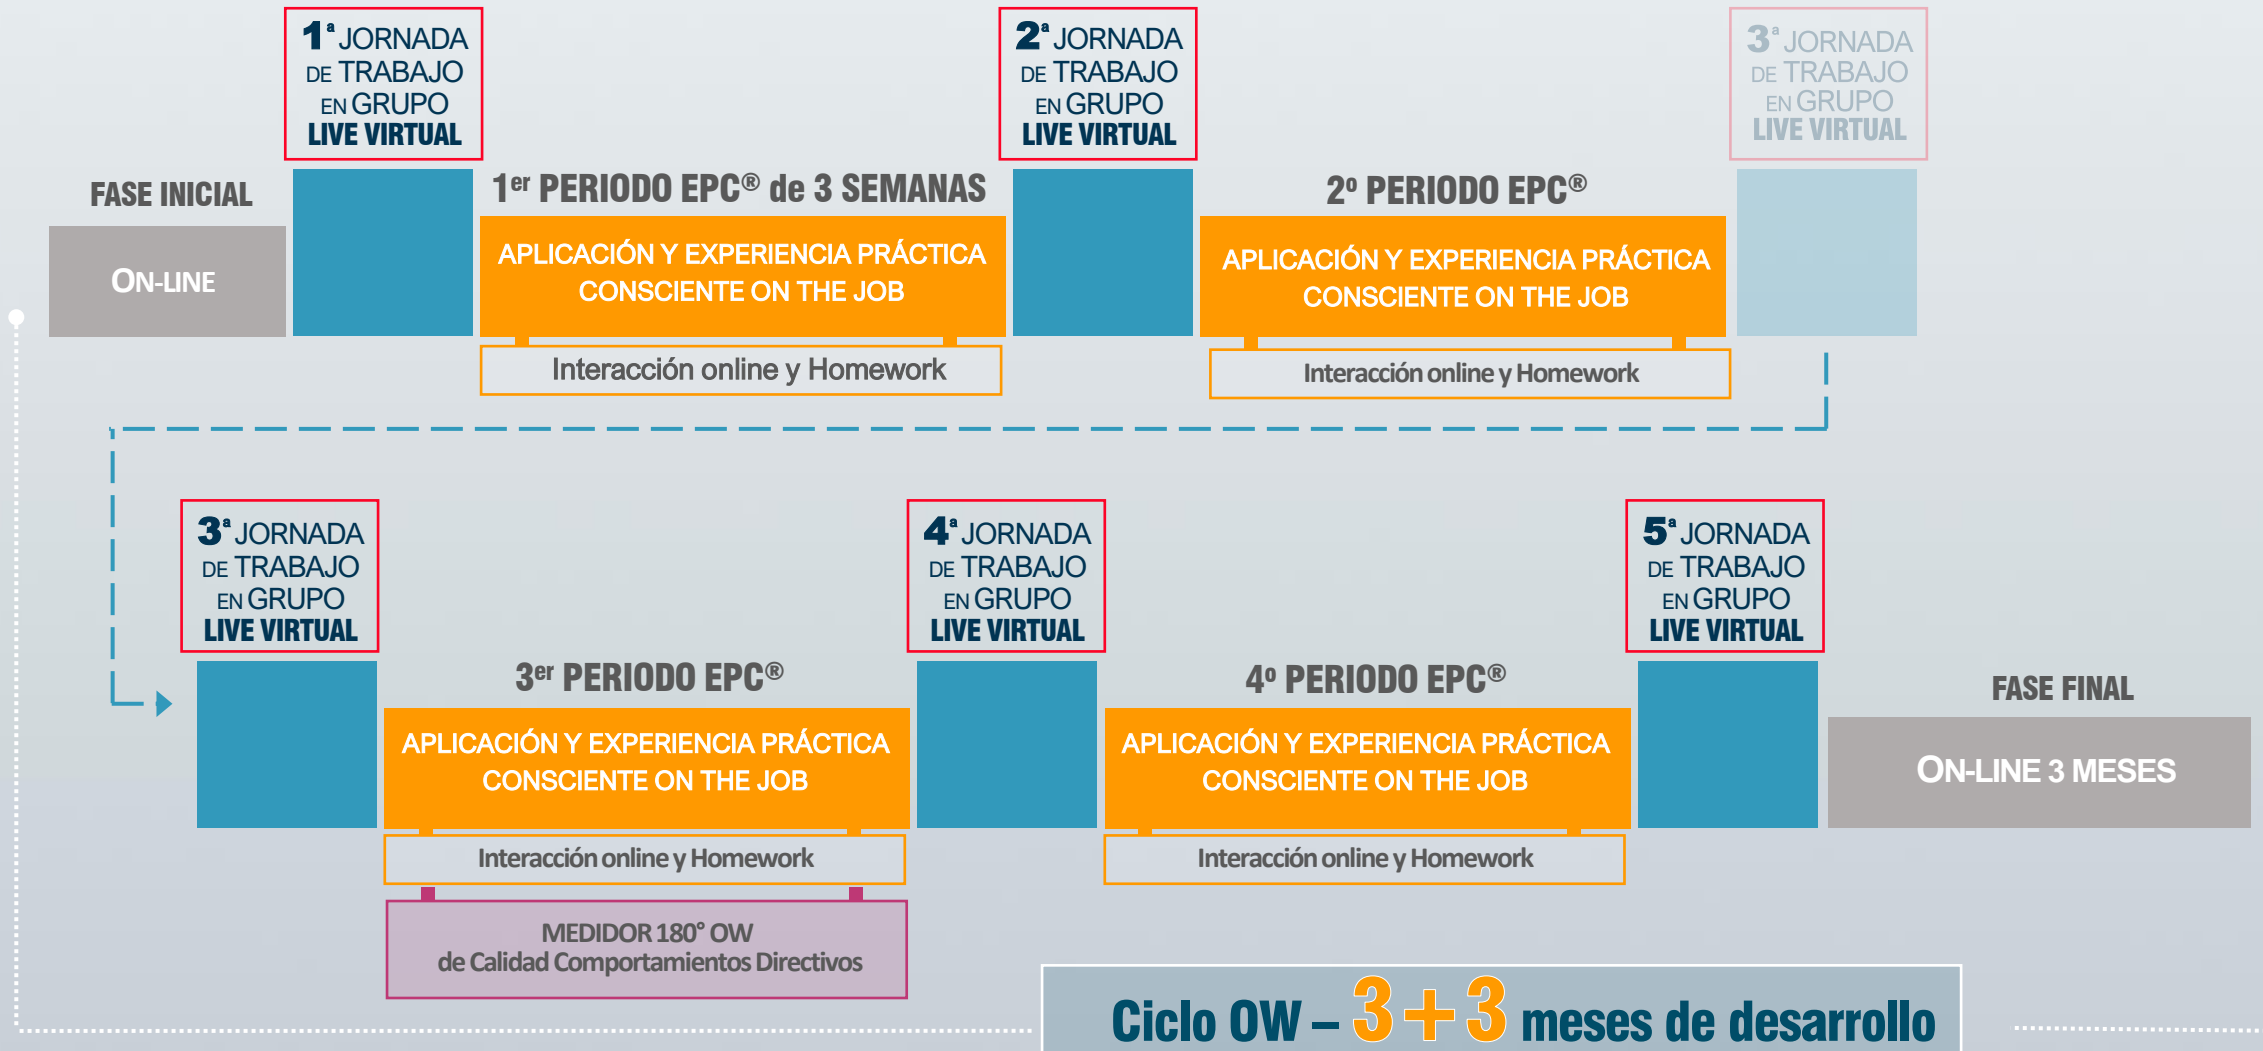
1ª JORNADA DE TRABAJO EN GRUPO LIVE VIRTUAL

2ª JORNADA DE TRABAJO EN GRUPO LIVE VIRTUAL

3ª JORNADA DE TRABAJO EN GRUPO LIVE VIRTUAL

FASE INICIAL

ON-LINE

1er PERIODO EPC® de 3 SEMANAS

APLICACIÓN Y EXPERIENCIA PRÁCTICA CONSCIENTE ON THE JOB

Interacción online y Homework

2º PERIODO EPC®

APLICACIÓN Y EXPERIENCIA PRÁCTICA CONSCIENTE ON THE JOB

Interacción online y Homework

3ª JORNADA DE TRABAJO EN GRUPO LIVE VIRTUAL

4ª JORNADA DE TRABAJO EN GRUPO LIVE VIRTUAL

5ª JORNADA DE TRABAJO EN GRUPO LIVE VIRTUAL

3er PERIODO EPC®

APLICACIÓN Y EXPERIENCIA PRÁCTICA CONSCIENTE ON THE JOB

Interacción online y Homework

MEDIDOR 180° OW de Calidad Comportamientos Directivos

4º PERIODO EPC®

APLICACIÓN Y EXPERIENCIA PRÁCTICA CONSCIENTE ON THE JOB

Interacción online y Homework

FASE FINAL

ON-LINE 3 MESES

Ciclo OW – 3 + 3 meses de desarrollo